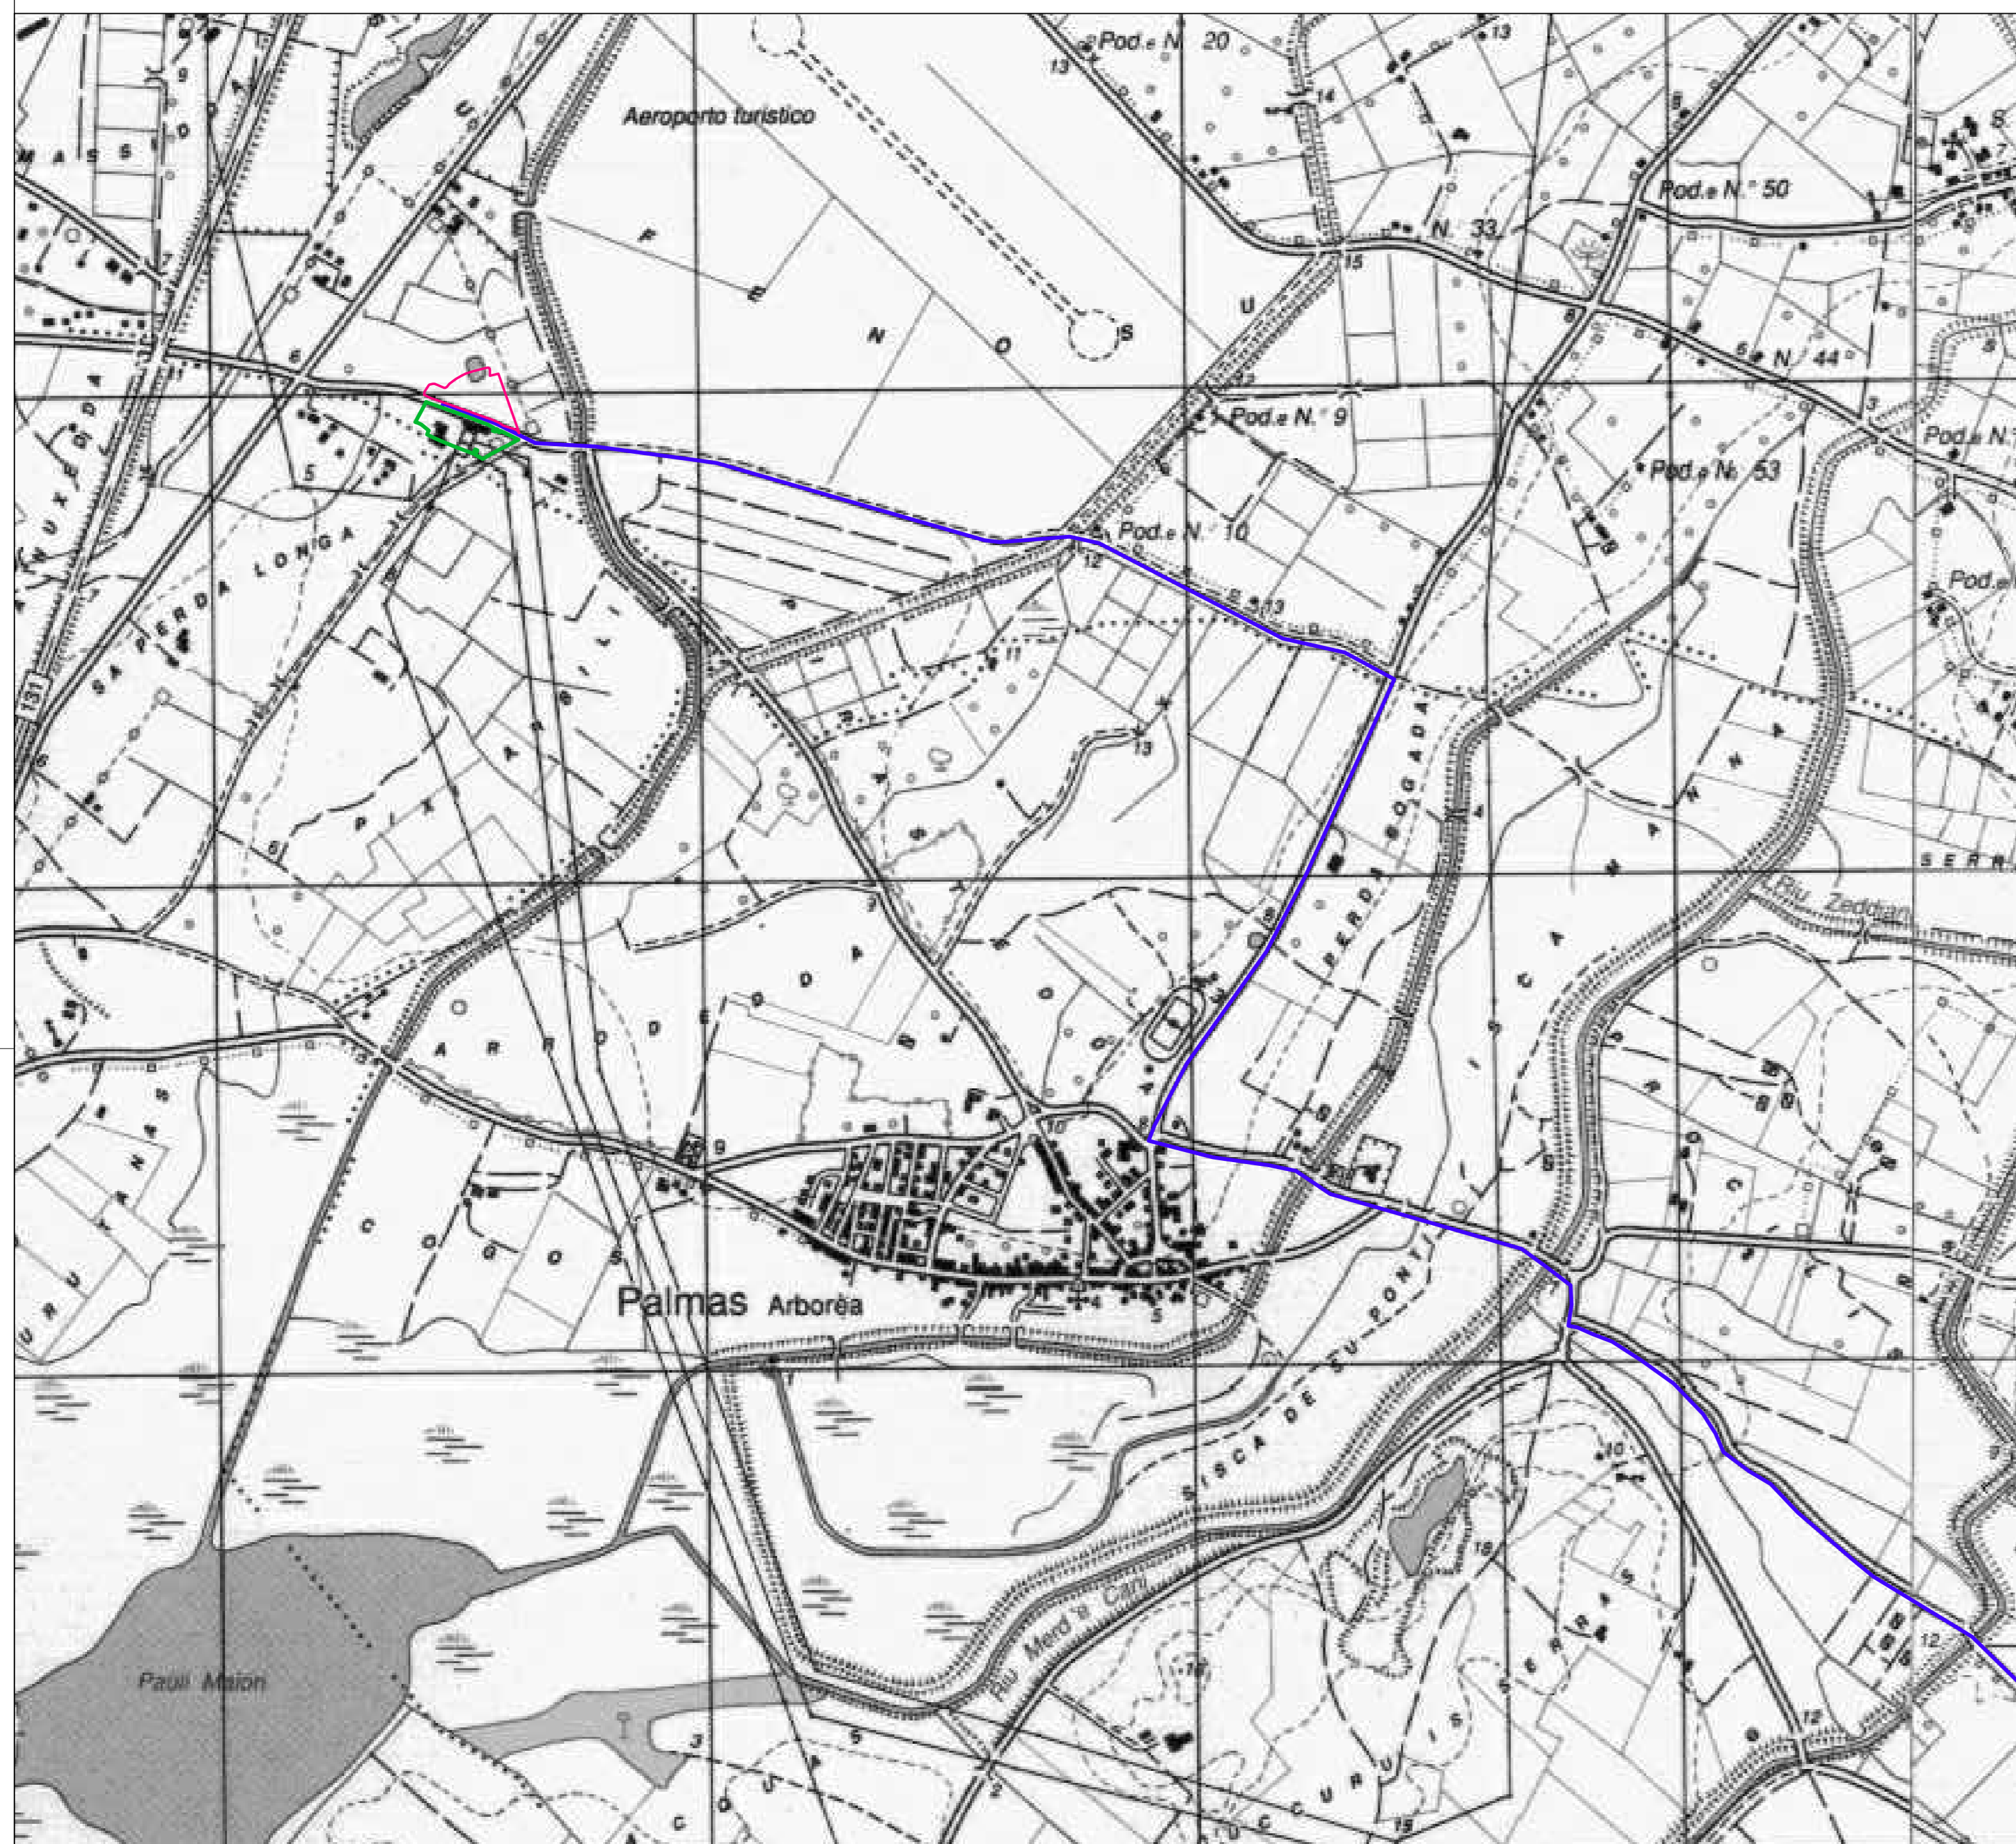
Aeroporto turistico

Pod.e N. 20

Pod.e N.° 50

N. 33

N. 44

Pod.e N. 9

Pod.e N. 10

Pod.e N. 53

Pod.e N.

Pod.e

M A S S

S A  P E R D A  L O N G A

P I X

A R R O D E O D A

C O G O S

P E R D A  B O G A D A

S E R R

Riu Zeddiani

Palmas Arborèa

S I S C A  D E  S U  P O N T I

Riu Merd'e Cani

Paùli Maiori

S E R R A

C U R U I S

C O U

131